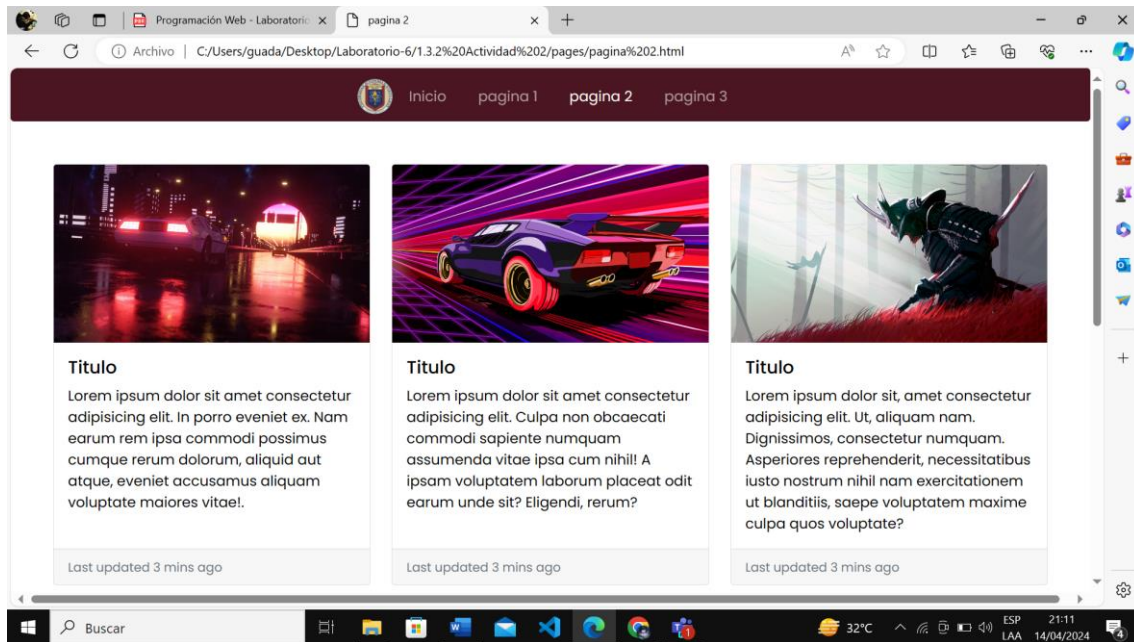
Programación Web - Laboratorio ×
pagina 2 ×
+

Archivo | C:/Users/guada/Desktop/Laboratorio-6/1.3.2%20Actividad%202/pages/pagina%202.html

Inicio pagina 1 pagina 2 pagina 3

Titulo
Lorem ipsum dolor sit amet consectetur adipisicing elit. In porro eveniet ex. Nam earum rem ipsa commodi possimus cumque rerum dolorum, aliquid aut atque, eveniet accusamus aliquam voluptate maiores vitae!.

Last updated 3 mins ago

Titulo
Lorem ipsum dolor sit amet consectetur adipisicing elit. Culpa non obcaecati commodi sapiente numquam assumenda vitae ipsa cum nihil! A ipsam voluptatem laborum placeat odit earum unde sit? Eligendi, rerum?

Last updated 3 mins ago

Titulo
Lorem ipsum dolor sit, amet consectetur adipisicing elit. Ut, aliquam nam. Dignissimos, consectetur numquam. Asperiores reprehenderit, necessitatibus iusto nostrum nihil nam exercitationem ut blanditiis, saepe voluptatem maxime culpa quos voluptate?

Last updated 3 mins ago

Buscar
32°C
ESP LAA
21:11 14/04/2024